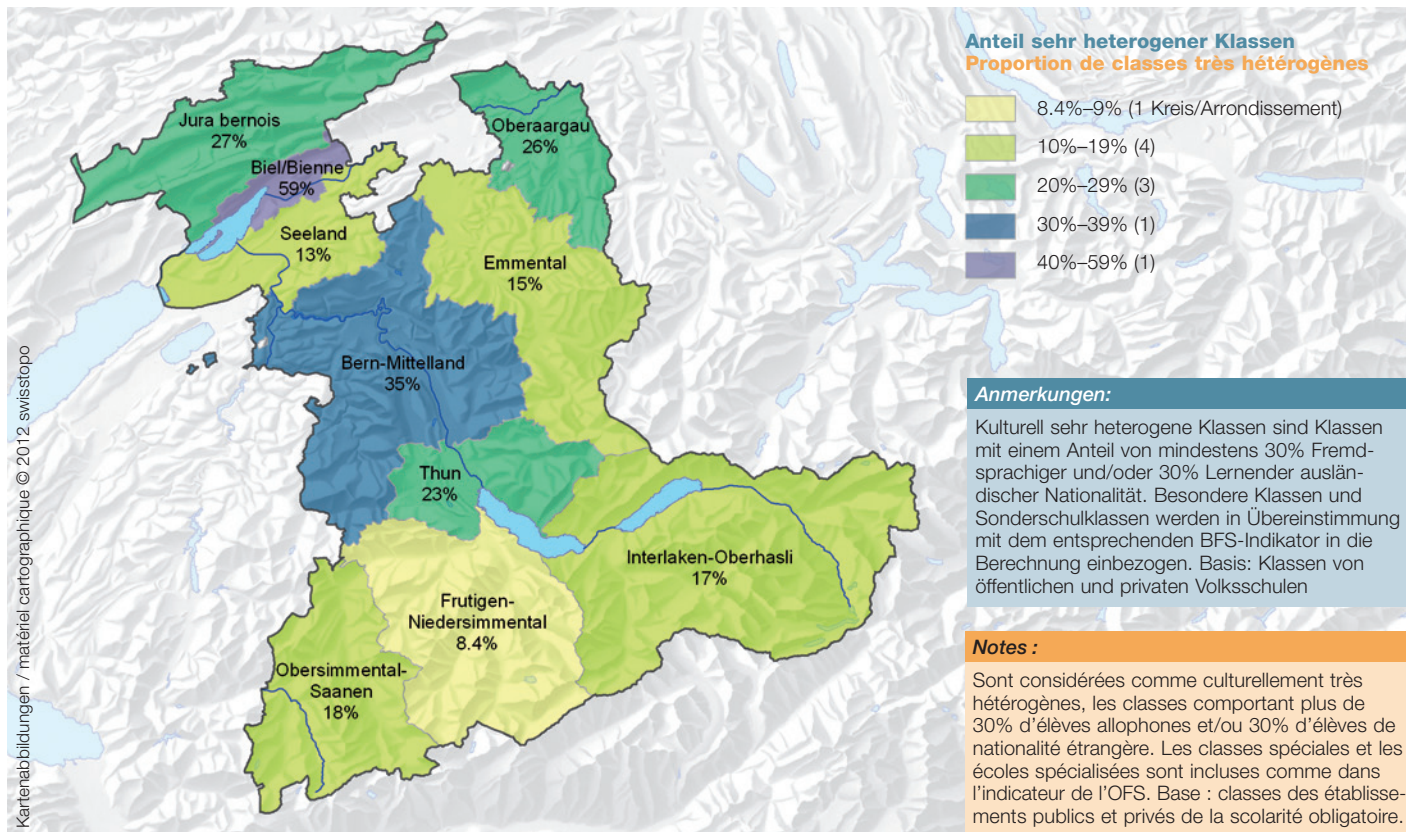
Anteil sehr heterogener Klassen
Proportion de classes très hétérogènes

8.4%–9% (1 Kreis/Arrondissement)
10%–19% (4)
20%–29% (3)
30%–39% (1)
40%–59% (1)

Jura bernois
27%

Biel/Bienne
59%

Seeland
13%

Oberaargau
26%

Emmental
15%

Bern-Mittelland
35%

Thun
23%

Interlaken-Oberhasli
17%

Frutigen-Niedersimmental
8.4%

Obersimmental-Saanen
18%

Kartenabbildungen / matériel cartographique © 2012 swisstopo

Anmerkungen:

Kulturell sehr heterogene Klassen sind Klassen mit einem Anteil von mindestens 30% Fremdsprachiger und/oder 30% Lernender ausländischer Nationalität. Besondere Klassen und Sonderschulklassen werden in Übereinstimmung mit dem entsprechenden BFS-Indikator in die Berechnung einbezogen. Basis: Klassen von öffentlichen und privaten Volksschulen

Notes :

Sont considérées comme culturellement très hétérogènes, les classes comportant plus de 30% d'élèves allophones et/ou 30% d'élèves de nationalité étrangère. Les classes spéciales et les écoles spécialisées sont incluses comme dans l'indicateur de l'OFS. Base : classes des établissements publics et privés de la scolarité obligatoire.